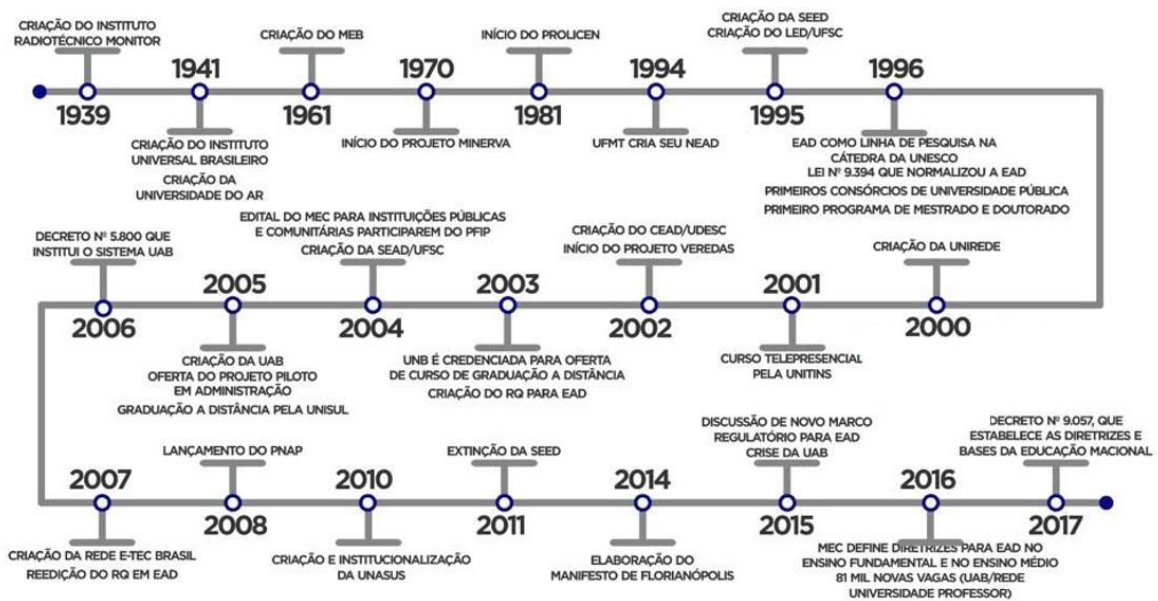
CRIAÇÃO DO INSTITUTO RADIOTÉCNICO MONITOR
1939

1941
CRIAÇÃO DO INSTITUTO UNIVERSAL BRASILEIRO
CRIAÇÃO DA UNIVERSIDADE DO AR

CRIAÇÃO DO MEB
1961

1970
INÍCIO DO PROJETO MINERVA

INÍCIO DO PROLICEN
1981

1994
UFMT CRIA SEU NEAD

CRIAÇÃO DA SEED
CRIAÇÃO DO LED/UFSC
1995

1996
EAD COMO LINHA DE PESQUISA NA CÁTEDRA DA UNESCO
LEI Nº 9.394 QUE NORMALIZOU A EAD
PRIMEIROS CONSÓRCIOS DE UNIVERSIDADE PÚBLICA
PRIMEIRO PROGRAMA DE MESTRADO E DOUTORADO

CRIAÇÃO DA UNIREDE
2000

2001
CURSO TELEPRESENCIAL PELA UNITINS

CRIAÇÃO DO CEAD/UDESC
INÍCIO DO PROJETO VEREDAS
2002

2003
UNB É CREDENCIADA PARA OFERTA DE CURSO DE GRADUAÇÃO A DISTÂNCIA
CRIAÇÃO DO RQ PARA EAD

EDITAL DO MEC PARA INSTITUIÇÕES PÚBLICAS E COMUNITÁRIAS PARTICIPAREM DO PFIP
CRIAÇÃO DA SEAD/UFSC
2004

2005
CRIAÇÃO DA UAB
OFERTA DO PROJETO PILOTO EM ADMINISTRAÇÃO
GRADUAÇÃO A DISTÂNCIA PELA UNISUL

DECRETO Nº 5.800 QUE INSTITUI O SISTEMA UAB
2006

2007
CRIAÇÃO DA REDE E-TEC BRASIL
REEDIÇÃO DO RQ EM EAD

LANÇAMENTO DO PNAP
2008

2010
CRIAÇÃO E INSTITUCIONALIZAÇÃO DA UNASUS

EXTINÇÃO DA SEED
2011

2014
ELABORAÇÃO DO MANIFESTO DE FLORIANÓPOLIS

DISCUSSÃO DE NOVO MARCO REGULATÓRIO PARA EAD
CRISE DA UAB
2015

2016
MEC DEFINE DIRETRIZES PARA EAD NO ENSINO FUNDAMENTAL E NO ENSINO MÉDIO
81 MIL NOVAS VAGAS (UAB/REDE UNIVERSIDADE PROFESSOR)

DECRETO Nº 9.057, QUE ESTABELECE AS DIRETRIZES E BASES DA EDUCAÇÃO MACIONAL
2017